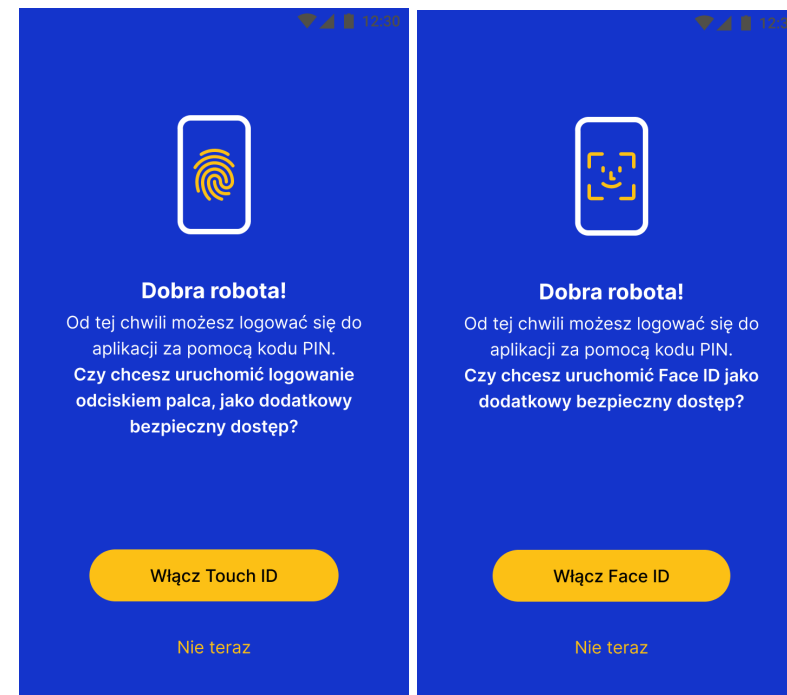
12:30

Dobra robota!

Od tej chwili możesz logować się do aplikacji za pomocą kodu PIN.
**Czy chcesz uruchomić logowanie odciskiem palca, jako dodatkowy bezpieczny dostęp?**

Włącz Touch ID

Nie teraz

12:3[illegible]

Dobra robota!

Od tej chwili możesz logować się do aplikacji za pomocą kodu PIN.
**Czy chcesz uruchomić Face ID jako dodatkowy bezpieczny dostęp?**

Włącz Face ID

Nie teraz